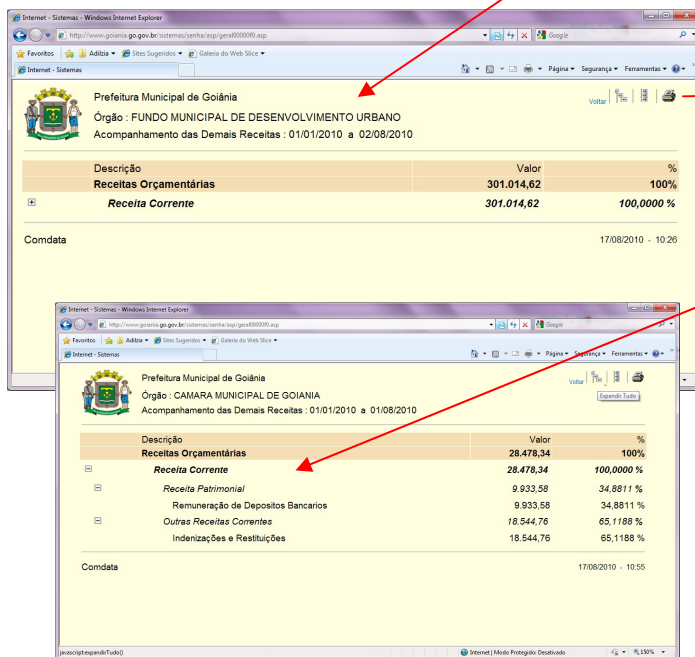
Internet - Sistemas - Windows Internet Explorer

http://www.goiania.go.gov.br/sistemas/senha/asp/geral00000f0.asp

Google

Favoritos | Adibia ▾ | Sites Sugeridos ▾ | Galeria do Web Slice ▾

Internet - Sistemas

Página ▾ Segurança ▾ Ferramentas ▾

Prefeitura Municipal de Goiânia

Órgão : FUNDO MUNICIPAL DE DESENVOLVIMENTO URBANO

Acompanhamento das Demais Receitas : 01/01/2010 a 02/08/2010

Voltar

| Descrição | Valor | % |
|---|---|---|
| Receitas Orçamentárias | 301.014,62 | 100% |
| Receita Corrente | 301.014,62 | 100,0000 % |

Comdata

17/08/2010 - 10:26

Internet - Sistemas - Windows Internet Explorer

http://www.goiania.go.gov.br/sistemas/senha/asp/geral00000f0.asp

Google

Favoritos | Adibia ▾ | Sites Sugeridos ▾ | Galeria do Web Slice ▾

Internet - Sistemas

Página ▾ Segurança ▾ Ferramentas ▾

Prefeitura Municipal de Goiânia

Órgão : CAMARA MUNICIPAL DE GOIANIA

Acompanhamento das Demais Receitas : 01/01/2010 a 01/08/2010

Voltar

Expandir Tudo

| Descrição | Valor | % |
|---|---|---|
| Receitas Orçamentárias | 28.478,34 | 100% |
| Receita Corrente | 28.478,34 | 100,0000 % |
| Receita Patrimonial | 9.933,58 | 34,8811 % |
| Remuneração de Depositos Bancarios | 9.933,58 | 34,8811 % |
| Outras Receitas Correntes | 18.544,76 | 65,1188 % |
| Indenizações e Restituições | 18.544,76 | 65,1188 % |

Comdata

17/08/2010 - 10:55

javascript:expandirTudo()

Internet | Modo Protegido: Desativado

150%